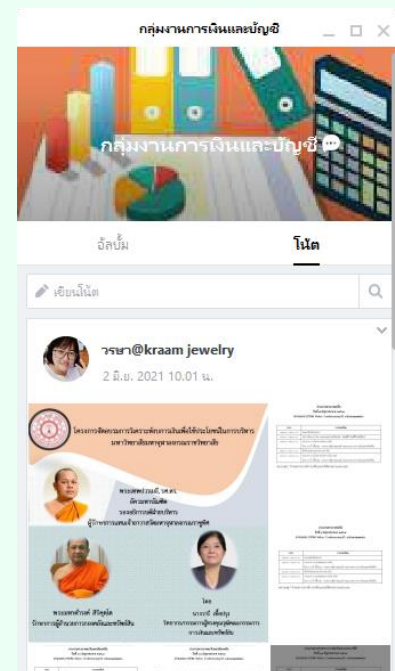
กลุ่มงานการเงินและบัญชี

กลุ่มงานการเงินและบัญชี

อัลบั้ม

โน้ต

เขียนโน้ต

วรษา@kraam jewelry

2 มิ.ย. 2021 10.01 น.

โครงการจัดอบรมการวิเคราะห์ทางการเงินเพื่อใช้ประโยชน์ในการบริหาร
มหาวิทยาลัยมหาจุฬาลงกรณราชวิทยาลัย

พระเทพวชิรเมธี, รศ.ดร.
อัครมหาบัณฑิต
รองอธิการบดีฝ่ายบริหาร
ผู้บริหารงานแทนอธิการบดีมหาจุฬาลงกรณราชวิทยาลัย

พระมหาทวีวงศ์ สิริคุณโณ
ผู้อำนวยการกองคลังและทรัพย์สิน

โดย
นางวณี เตียงฉุย
วิทยากรกรมบัญชีกลางกระทรวงการคลัง

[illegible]